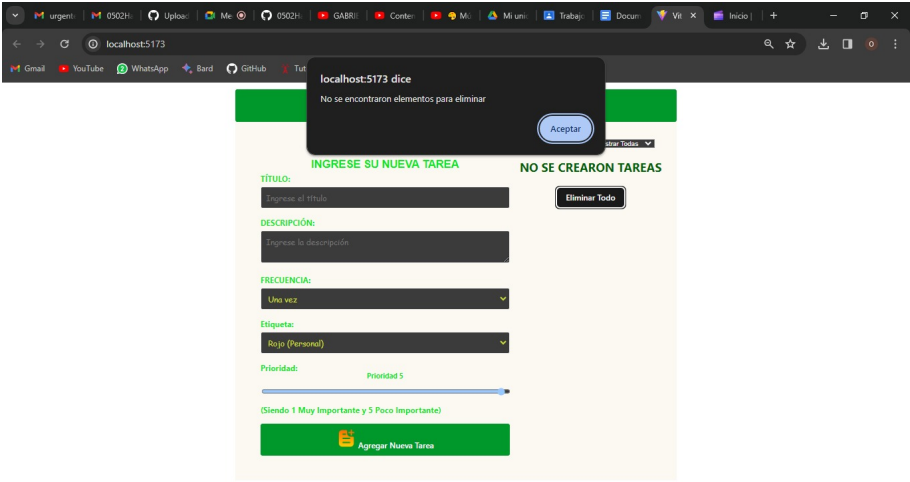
urgente | 0502H | Upload | Me | 0502H | GABRI | Conten | Mú | Mi unic | Trabajo | Docum | Vit | Inicio | +

localhost:5173

Gmail YouTube WhatsApp Bard GitHub Tut

localhost:5173 dice

No se encontraron elementos para eliminar

Aceptar

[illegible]strar Todas

INGRESE SU NUEVA TAREA

TÍTULO:

Ingrese el título

DESCRIPCIÓN:

Ingrese la descripción

FRECUENCIA:

Una vez

Etiqueta:

Rojo (Personal)

Prioridad:

Prioridad 5

(Siendo 1 Muy Importante y 5 Poco Importante)

Agregar Nueva Tarea

NO SE CREARON TAREAS

Eliminar Todo